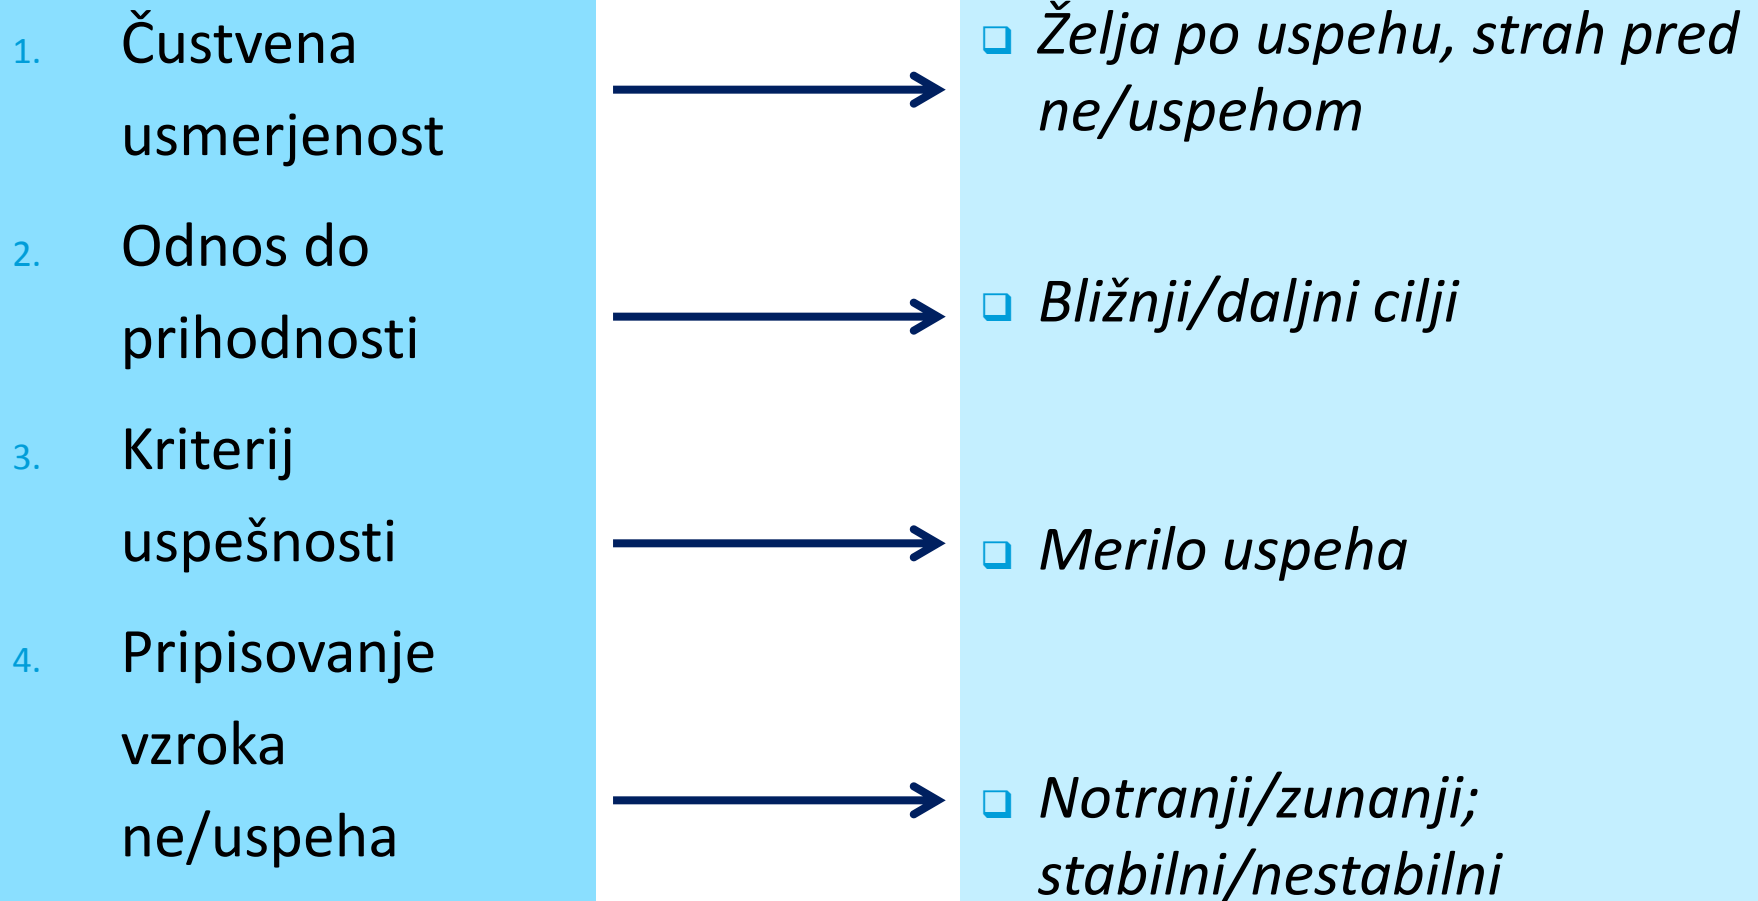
1. Čustvena usmerjenost

2. Odnos do prihodnosti

3. Kriterij uspešnosti

4. Pripisovanje vzroka ne/uspeha

❑ Želja po uspehu, strah pred ne/uspehom

❑ Bližnji/daljni cilji

❑ Merilo uspeha

❑ Notranji/zunanji; stabilni/nestabilni